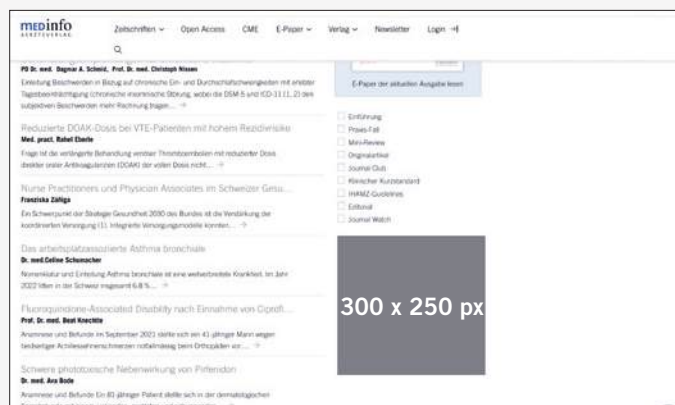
medinfo
ÄRZTEVERLAG

Zeitschriften ∨ Open Access CME E-Paper ∨ Verlag ∨ Newsletter Login

PD Dr. med. Dagmar A. Schmid, Prof. Dr. med. Christoph Nissen

Einteilung Beschwerden in Bezug auf chronische Ein- und Durchschlafschwierigkeiten mit erhöhter Tagesbeeinträchtigung (chronische insomnische Störung, wobei die DSM-5 und ICD-11 [1, 2] den subjektiven Beschwerden mehr Rechnung tragen... →

Reduzierte DOAK-Dosis bei VTE-Patienten mit hohem Rezidivrisiko
Med. pract. Rahel Eberle

Frage ist die verlängerte Behandlung venöser Thromboembolien mit reduzierter Dosis direkter oraler Antikoagulanzien (DOAK) der vollen Dosis nicht... →

Nurse Practitioners und Physician Associates im Schweizer Gesu...
Franziska Zúñiga

Ein Schwerpunkt der Strategie Gesundheit 2030 des Bundes ist die Verstärkung der koordinierten Versorgung (1). Integrierte Versorgungsmodelle konnten... →

Das arbeitsplatzassoziierte Asthma bronchiale
Dr. med.Celine Schumacher

Nomenklatur und Einteilung Asthma bronchiale ist eine weltweit verbreitete Krankheit. Im Jahr 2022 litten in der Schweiz insgesamt 6.8 %... →

Fluoroquinolone-Associated Disability nach Einnahme von Ciprofl...
Prof. Dr. med. Beat Knechtle

Anamnese und Befunde Im September 2021 stellte sich ein 41-jähriger Mann wegen beidseitiger Achillessehnenschmerzen notfallmässig beim Orthopäden vor... →

Schwere phototoxische Nebenwirkung von Pirfenidon
Dr. med. Ara Bode

Anamnese und Befunde Ein 81-jähriger Patient stellte sich in der dermatologischen

E-Paper der aktuellen Ausgabe lesen

Einführung
Praxis-Fall
Mini-Review
Originalartikel
Journal Club
Klinischer Kurzstandard
IHAMZ-Guidelines
Editorial
Journal Watch

300 x 250 px